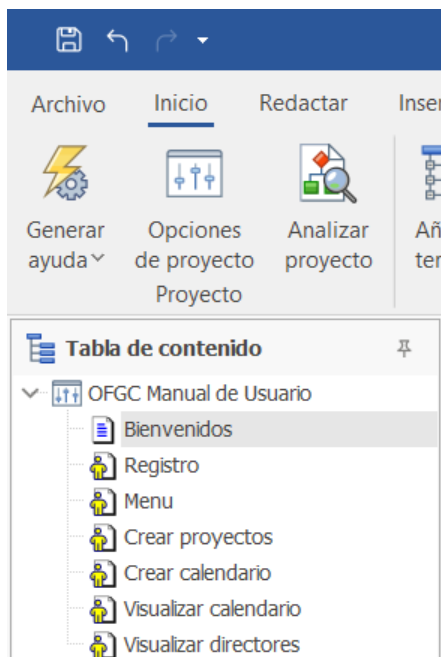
Archivo Inicio Redactar Inser

Generar ayuda

Opciones de proyecto

Analizar proyecto

Añ te

Proyecto

Tabla de contenido

OFGC Manual de Usuario

Bienvenidos

Registro

Menu

Crear proyectos

Crear calendario

Visualizar calendario

Visualizar directores